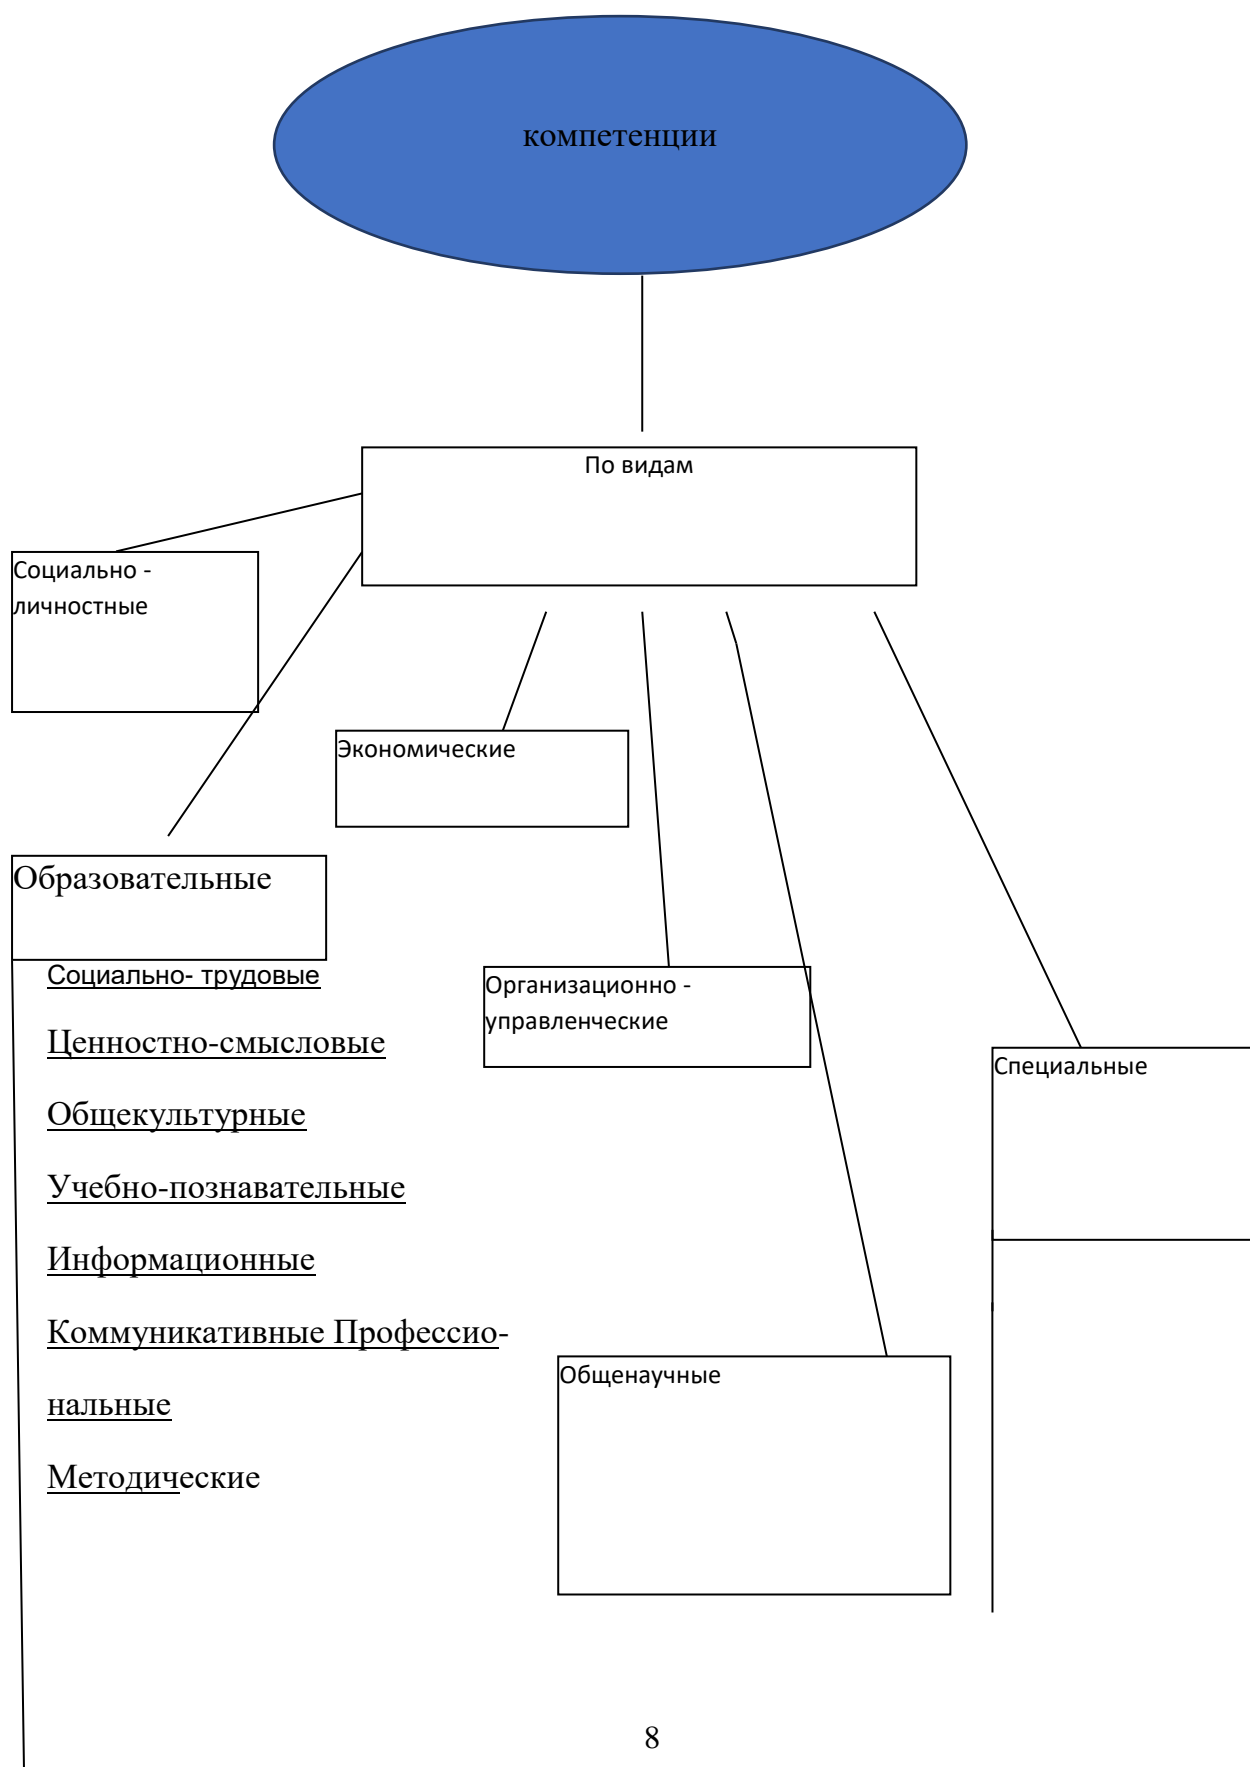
компетенции

По видам

Социально - личностные

Экономические

Образовательные

Социально- трудовые

Ценностно-смысловые

Общекультурные

Учебно-познавательные

Информационные

Коммуникативные Профессиональные

Методические

Организационно - управленческие

Специальные

Общенаучные

8